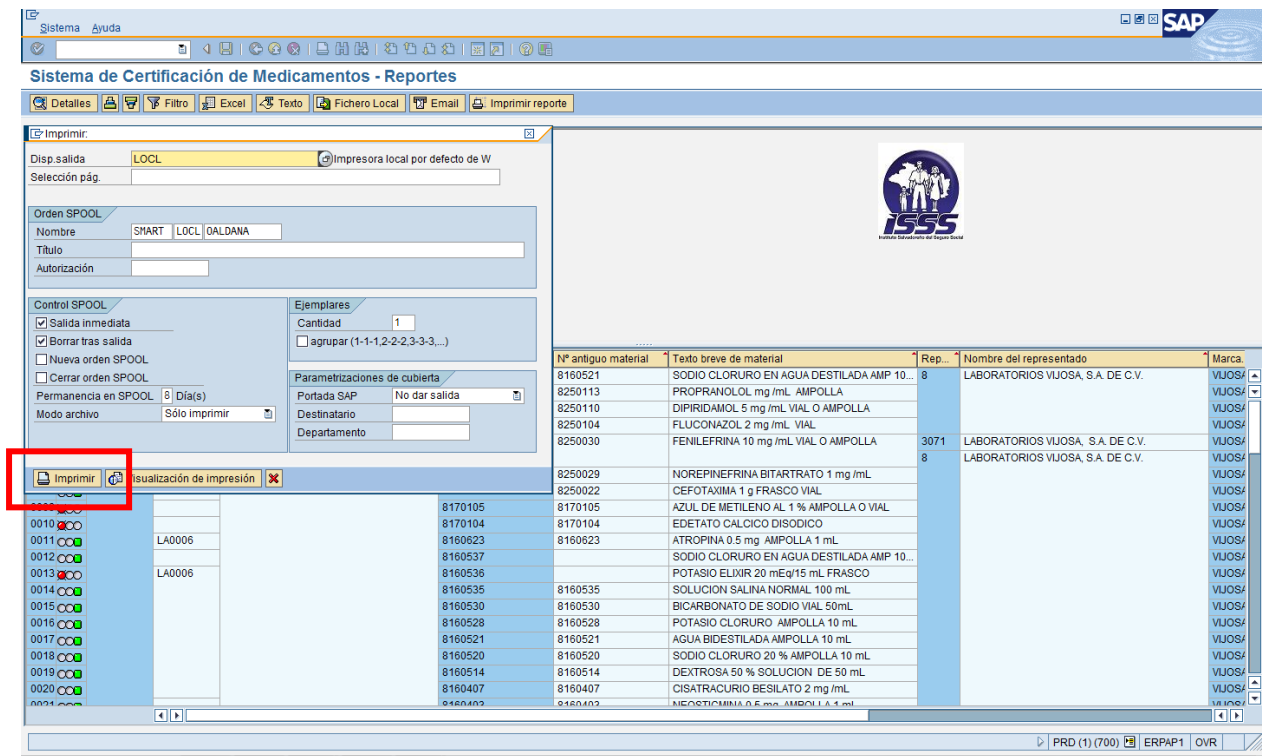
Sistema Ayuda

SAP

Sistema de Certificación de Medicamentos - Reportes

Detalles | Filtro | Excel | Texto | Fichero Local | Email | Imprimir reporte

Imprimir:

Disp.salida LOCL Impresora local por defecto de W
Selección pág.

Orden SPOOL
Nombre SMART LOCL OALDANA
Título
Autorización

Control SPOOL
Salida inmediata
Borrar tras salida
Nueva orden SPOOL
Cerrar orden SPOOL
Permanencia en SPOOL 8 Día(s)
Modo archivo Sólo imprimir

Ejemplares
Cantidad 1
agrupar (1-1-1,2-2-2,3-3-3,...)

Parametrizaciones de cubierta
Portada SAP No dar salida
Destinatario
Departamento

Imprimir | Visualización de impresión

ISSS
Instituto Salvadoreño del Seguro Social

| | | | | Nº antiguo material | Texto breve de material | Rep... | Nombre del representado | Marca. |
|---|---|---|---|---|---|---|---|---|
| | | | | 8160521 | SODIO CLORURO EN AGUA DESTILADA AMP 10... | 8 | LABORATORIOS VIJOSA, S.A. DE C.V. | VIJOSA |
| | | | | 8250113 | PROPRANOLOL mg /mL AMPOLLA | | | VIJOSA |
| | | | | 8250110 | DIPIRIDAMOL 5 mg /mL VIAL O AMPOLLA | | | VIJOSA |
| | | | | 8250104 | FLUCONAZOL 2 mg /mL VIAL | | | VIJOSA |
| | | | | 8250030 | FENILEFRINA 10 mg /mL VIAL O AMPOLLA | 3071 | LABORATORIOS VIJOSA, S.A. DE C.V. | VIJOSA |
| | | | | | | 8 | LABORATORIOS VIJOSA, S.A. DE C.V. | VIJOSA |
| | | | | 8250029 | NOREPINEFRINA BITARTRATO 1 mg /mL | | | VIJOSA |
| | | | | 8250022 | CEFOTAXIMA 1 g FRASCO VIAL | | | VIJOSA |
| | | | 8170105 | 8170105 | AZUL DE METILENO AL 1 % AMPOLLA O VIAL | | | VIJOSA |
| 0010 | | | 8170104 | 8170104 | EDETATO CALCICO DISODICO | | | VIJOSA |
| 0011 | LA0006 | | 8160623 | 8160623 | ATROPINA 0.5 mg AMPOLLA 1 mL | | | VIJOSA |
| 0012 | | | 8160537 | | SODIO CLORURO EN AGUA DESTILADA AMP 10... | | | VIJOSA |
| 0013 | LA0006 | | 8160536 | | POTASIO ELIXIR 20 mEq/15 mL FRASCO | | | VIJOSA |
| 0014 | | | 8160535 | 8160535 | SOLUCION SALINA NORMAL 100 mL | | | VIJOSA |
| 0015 | | | 8160530 | 8160530 | BICARBONATO DE SODIO VIAL 50mL | | | VIJOSA |
| 0016 | | | 8160528 | 8160528 | POTASIO CLORURO AMPOLLA 10 mL | | | VIJOSA |
| 0017 | | | 8160521 | 8160521 | AGUA BIDESTILADA AMPOLLA 10 mL | | | VIJOSA |
| 0018 | | | 8160520 | 8160520 | SODIO CLORURO 20 % AMPOLLA 10 mL | | | VIJOSA |
| 0019 | | | 8160514 | 8160514 | DEXTROSA 50 % SOLUCION DE 50 mL | | | VIJOSA |
| 0020 | | | 8160407 | 8160407 | CISATRACURIO BESILATO 2 mg /mL | | | VIJOSA |
| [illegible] | | | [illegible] | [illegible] | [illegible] | | | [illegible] |

PRD (1) (700) ERPAP1 OVR